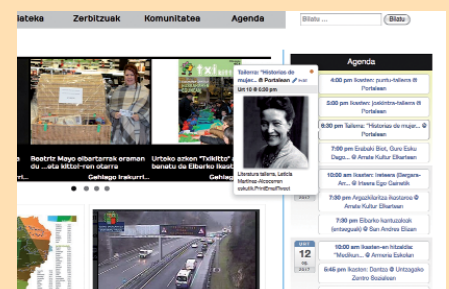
liateka Zerbitzuak Komunitatea Agenda

Bilatu ... Bilatu

Agenda

Tailerra: "Historias de mujer... @ Portalean

Urr 10 @ 6:30 pm

Literatura tailerra. Leticia Martínez-Arzoz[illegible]

Beatriz Mayo elbartarrak eraman du ...eta kittel-ren otarra

Urteko azken "Txikitto" ... benatu da Elbarko ikas...

Gehiago irakurri...

4:00 pm Ikasten: puntu-tailerra @ Portalean

4:00 pm Ikasten: joskintza-tailerra @ Portalean

6:30 pm Tailerra: "Historias de mujer... @ Portalean

7:00 pm Erabaki Biot, Guro Esku Dago... @ Arrate Kultur Elkartean

10:00 am Ikasten: ineteera (Bergara-Arr... @ Iriarte Egu Gelraldh

7:00 pm Azpidikolko Itoxtarea @ Arrate Kultur Elkartean

7:30 pm Elborko kontuzatsak (entreguak) @ San Andrés Eliaan

12

10:00 am Ikasten: eta hitzaldia: "Mediku... @ Armeria Eskolan

6:45 pm Ikasten: Dantza @ Untzagako Zentro Sozialean